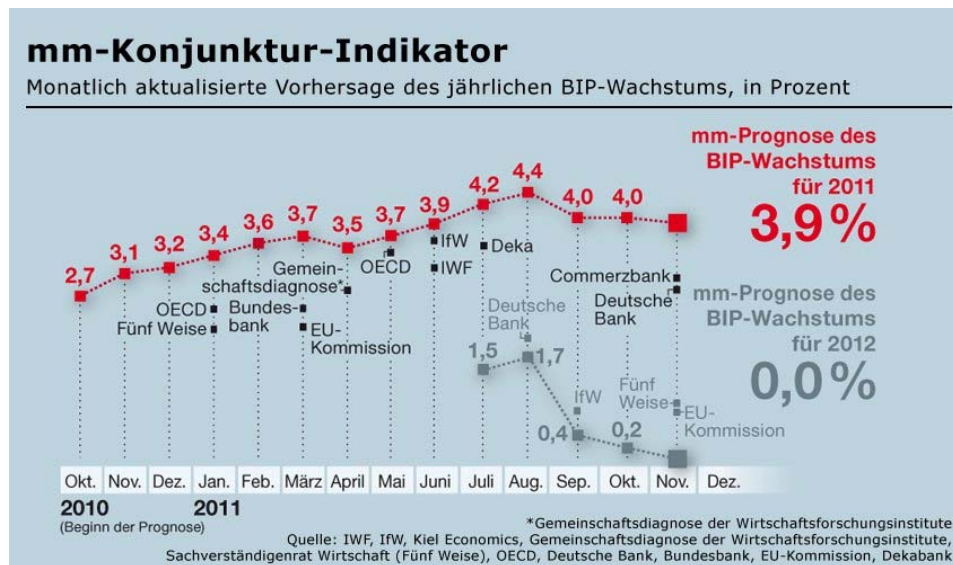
mm-Konjunktur-Indikator

Monatlich aktualisierte Vorhersage des jährlichen BIP-Wachstums, in Prozent

mm-Prognose des BIP-Wachstums für 2011

3,9 %

mm-Prognose des BIP-Wachstums für 2012

0,0 %

2,7
3,1
3,2
3,4
3,6
3,7
3,5
3,7
3,9
4,2
4,4
4,0
4,0

1,5
1,7
0,4
0,2

OECD
Fünf Weise
Bundesbank
Gemeinschaftsdiagnose*
EU-Kommission
OECD
IfW
IWF
Deka
Deutsche Bank
IfW
Commerzbank
Deutsche Bank
Fünf Weise
EU-Kommission

Okt. | Nov. | Dez. | Jan. | Feb. | März | April | Mai | Juni | Juli | Aug. | Sep. | Okt. | Nov. | Dez.

2010
(Beginn der Prognose)
2011

*Gemeinschaftsdiagnose der Wirtschaftsforschungsinstitute
Quelle: IWF, IfW, Kiel Economics, Gemeinschaftsdiagnose der Wirtschaftsforschungsinstitute, Sachverständigenrat Wirtschaft (Fünf Weise), OECD, Deutsche Bank, Bundesbank, EU-Kommission, Dekabank